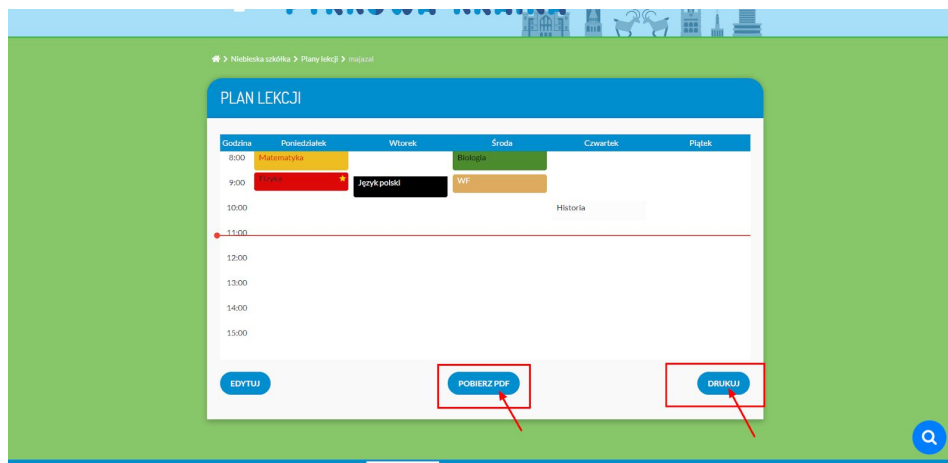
Niebieska szkółka > Plany lekcji > majazal

PLAN LEKCJI

| Godzina | Poniedziałek | Wtorek | Środa | Czwartek | Piątek |
|---|---|---|---|---|---|
| 8:00 | Matematyka | | Biologia | | |
| 9:00 | Fizyka | Język polski | WF | | |
| 10:00 | | | | Historia | |
| 11:00 | | | | | |
| 12:00 | | | | | |
| 13:00 | | | | | |
| 14:00 | | | | | |
| 15:00 | | | | | |

EDYTUJ

POBIERZ PDF

DRUKUJ